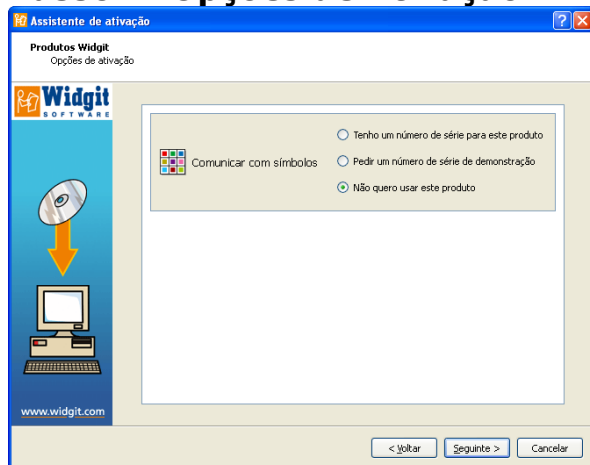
Assistente de ativação

Produtos Widgit
Opções de ativação

Widgit
SOFTWARE

Comunicar com símbolos

Tenho um número de série para este produto
Pedir um número de série de demonstração
Não quero usar este produto

www.widgit.com

< Voltar
Seguinte >
Cancelar